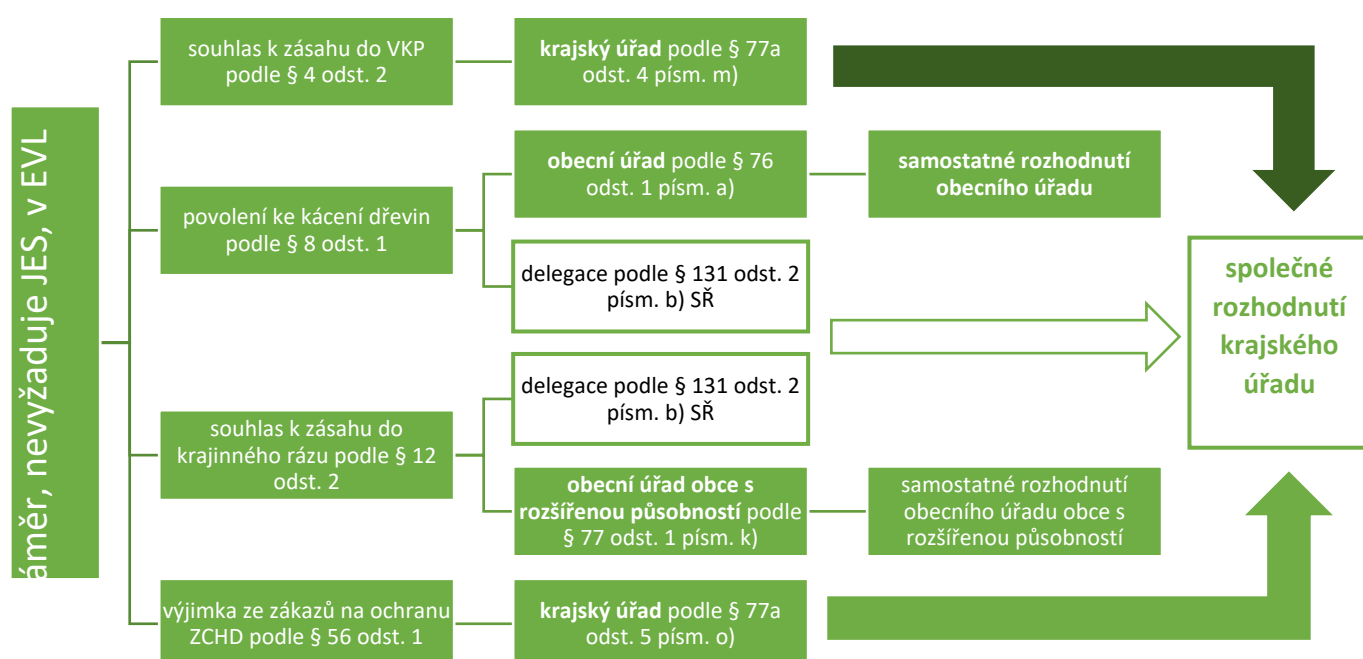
áměr, nevyžaduje JES, v EVL

souhlas k zásahu do VKP podle § 4 odst. 2

krajský úřad podle § 77a odst. 4 písm. m)

povolení ke kácení dřevin podle § 8 odst. 1

obecní úřad podle § 76 odst. 1 písm. a)

samostatné rozhodnutí obecního úřadu

delegace podle § 131 odst. 2 písm. b) SŘ

společné rozhodnutí krajského úřadu

souhlas k zásahu do krajinného rázu podle § 12 odst. 2

delegace podle § 131 odst. 2 písm. b) SŘ

obecní úřad obce s rozšířenou působností podle § 77 odst. 1 písm. k)

samostatné rozhodnutí obecního úřadu obce s rozšířenou působností

výjimka ze zákazů na ochranu ZCHD podle § 56 odst. 1

krajský úřad podle § 77a odst. 5 písm. o)